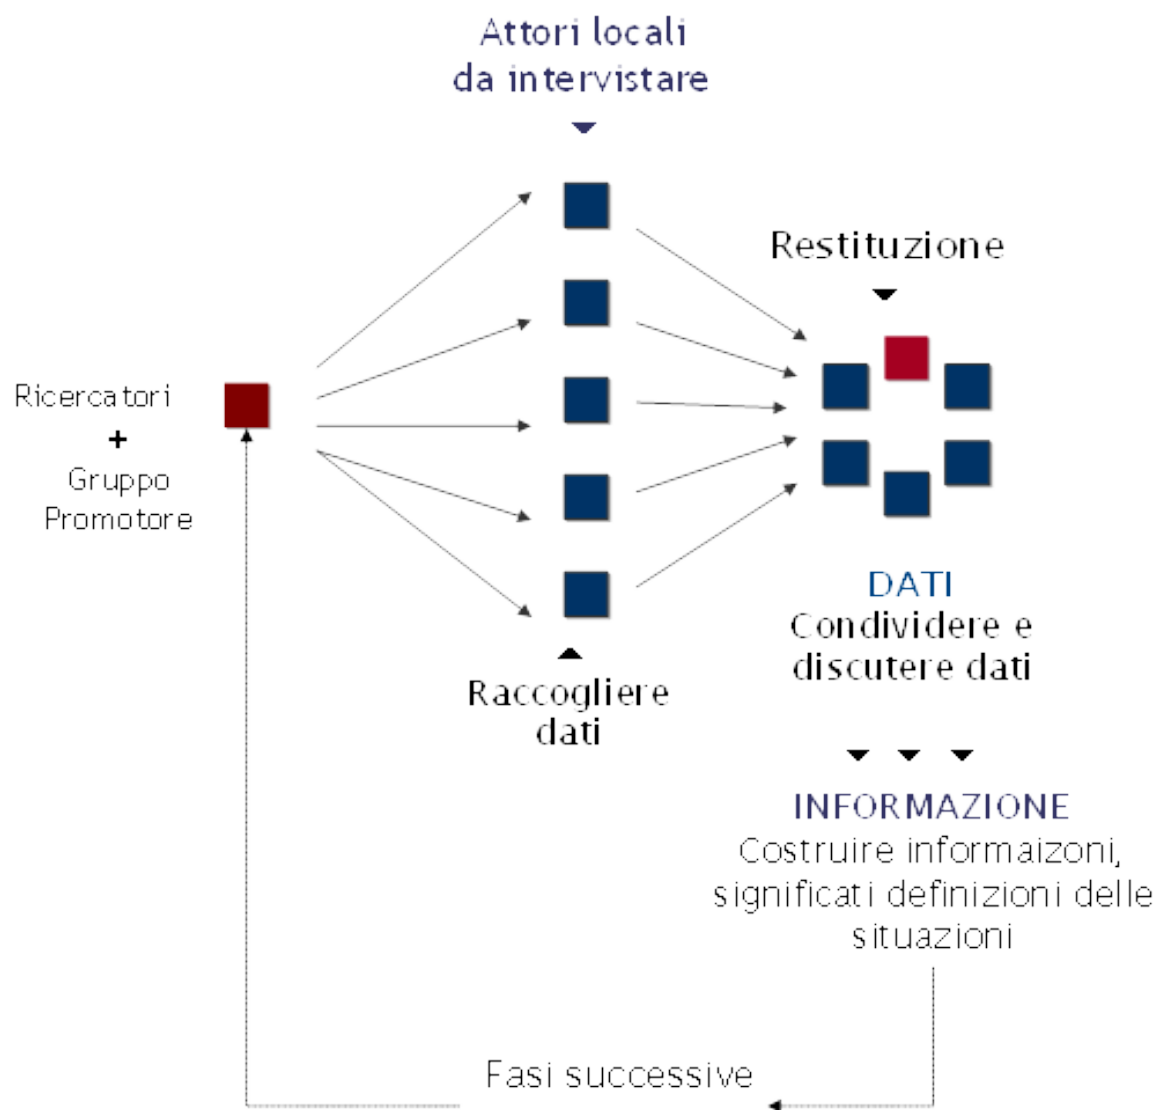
Attori locali da intervistare

Restituzione

Ricercatori
+
Gruppo Promotore

DATI
Condividere e discutere dati

Raccogliere dati

INFORMAZIONE
Costruire informaizoni, significati definizioni delle situazioni

Fasi successive